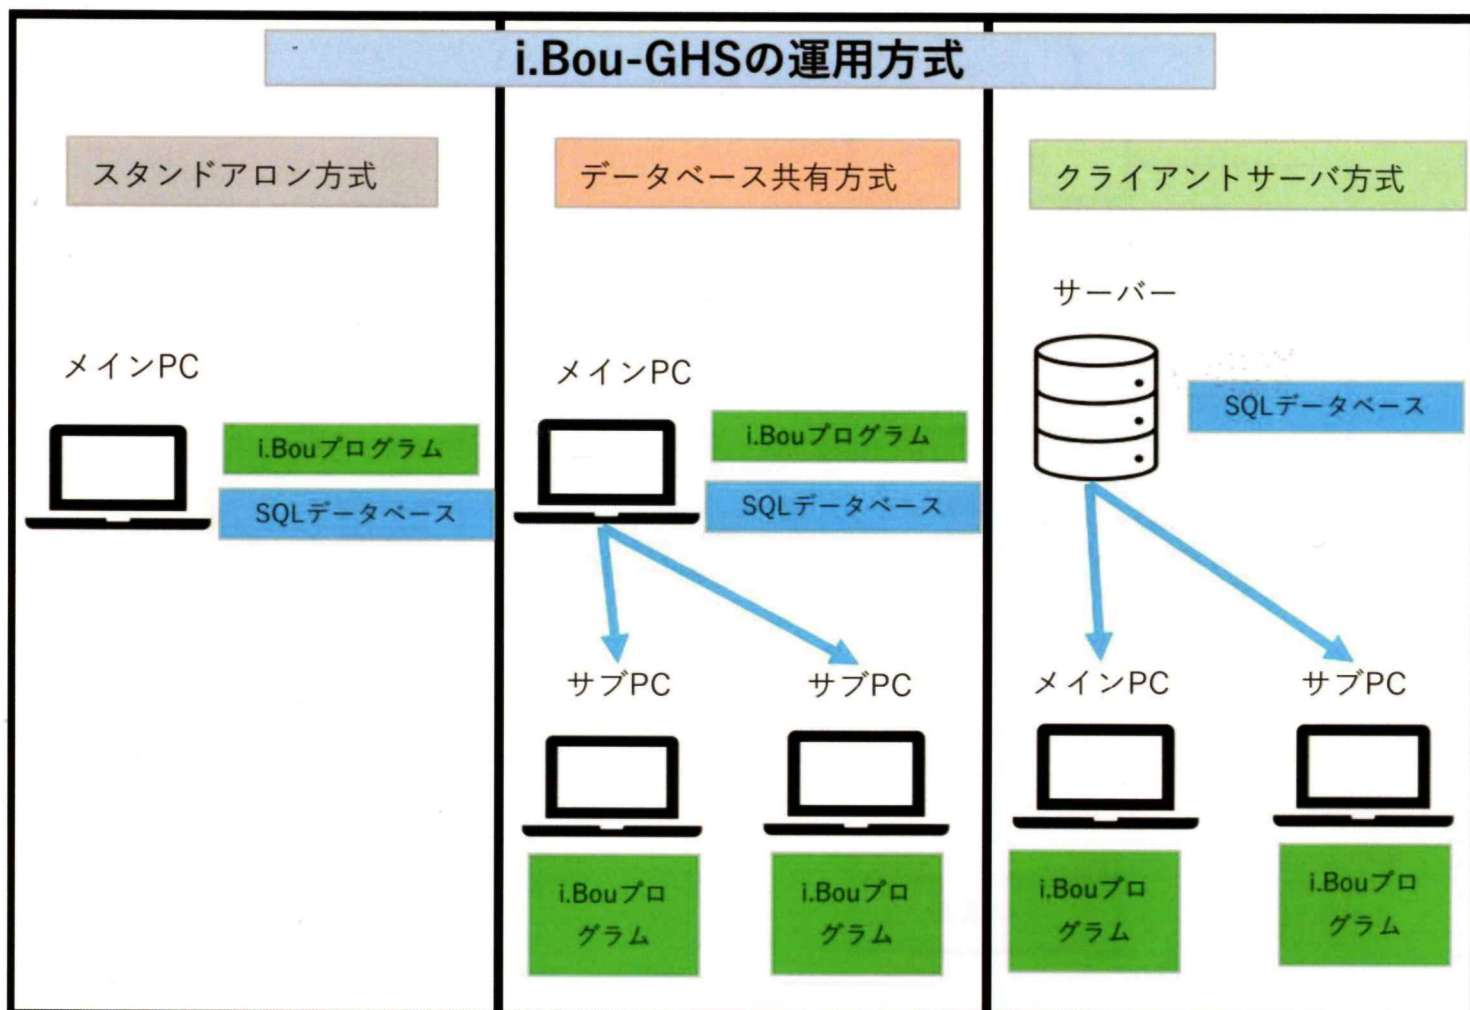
i.Bou-GHSの運用方式

スタンドアロン方式

メインPC

i.Bouプログラム

SQLデータベース

データベース共有方式

メインPC

i.Bouプログラム

SQLデータベース

サブPC

サブPC

i.Bouプログラム

i.Bouプログラム

クライアントサーバ方式

サーバー

SQLデータベース

メインPC

サブPC

i.Bouプログラム

i.Bouプログラム